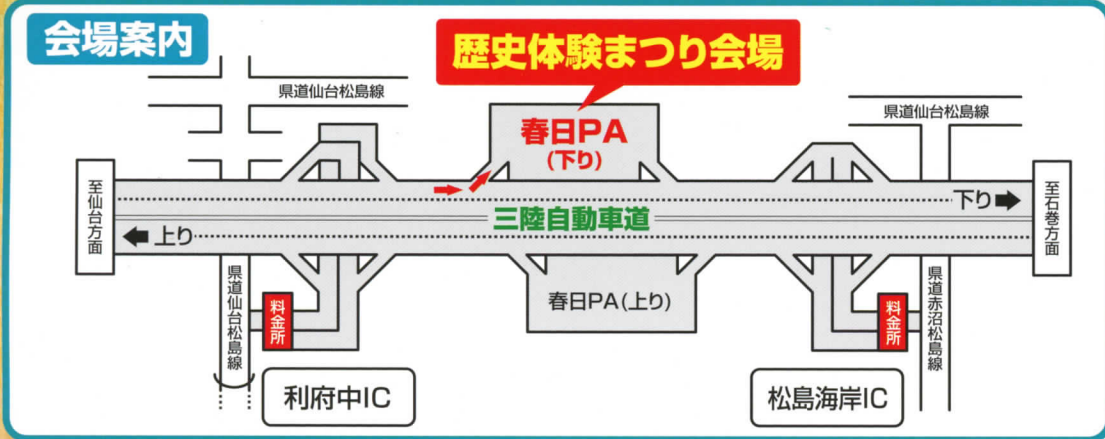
会場案内

歴史体験まつり会場

県道仙台松島線

春日PA
(下り)

県道仙台松島線

至仙台方面

下り

至石巻方面

三陸自動車道

上り

県道仙台松島線

料金所

春日PA(上り)

料金所

県道赤沼松島線

利府中IC

松島海岸IC